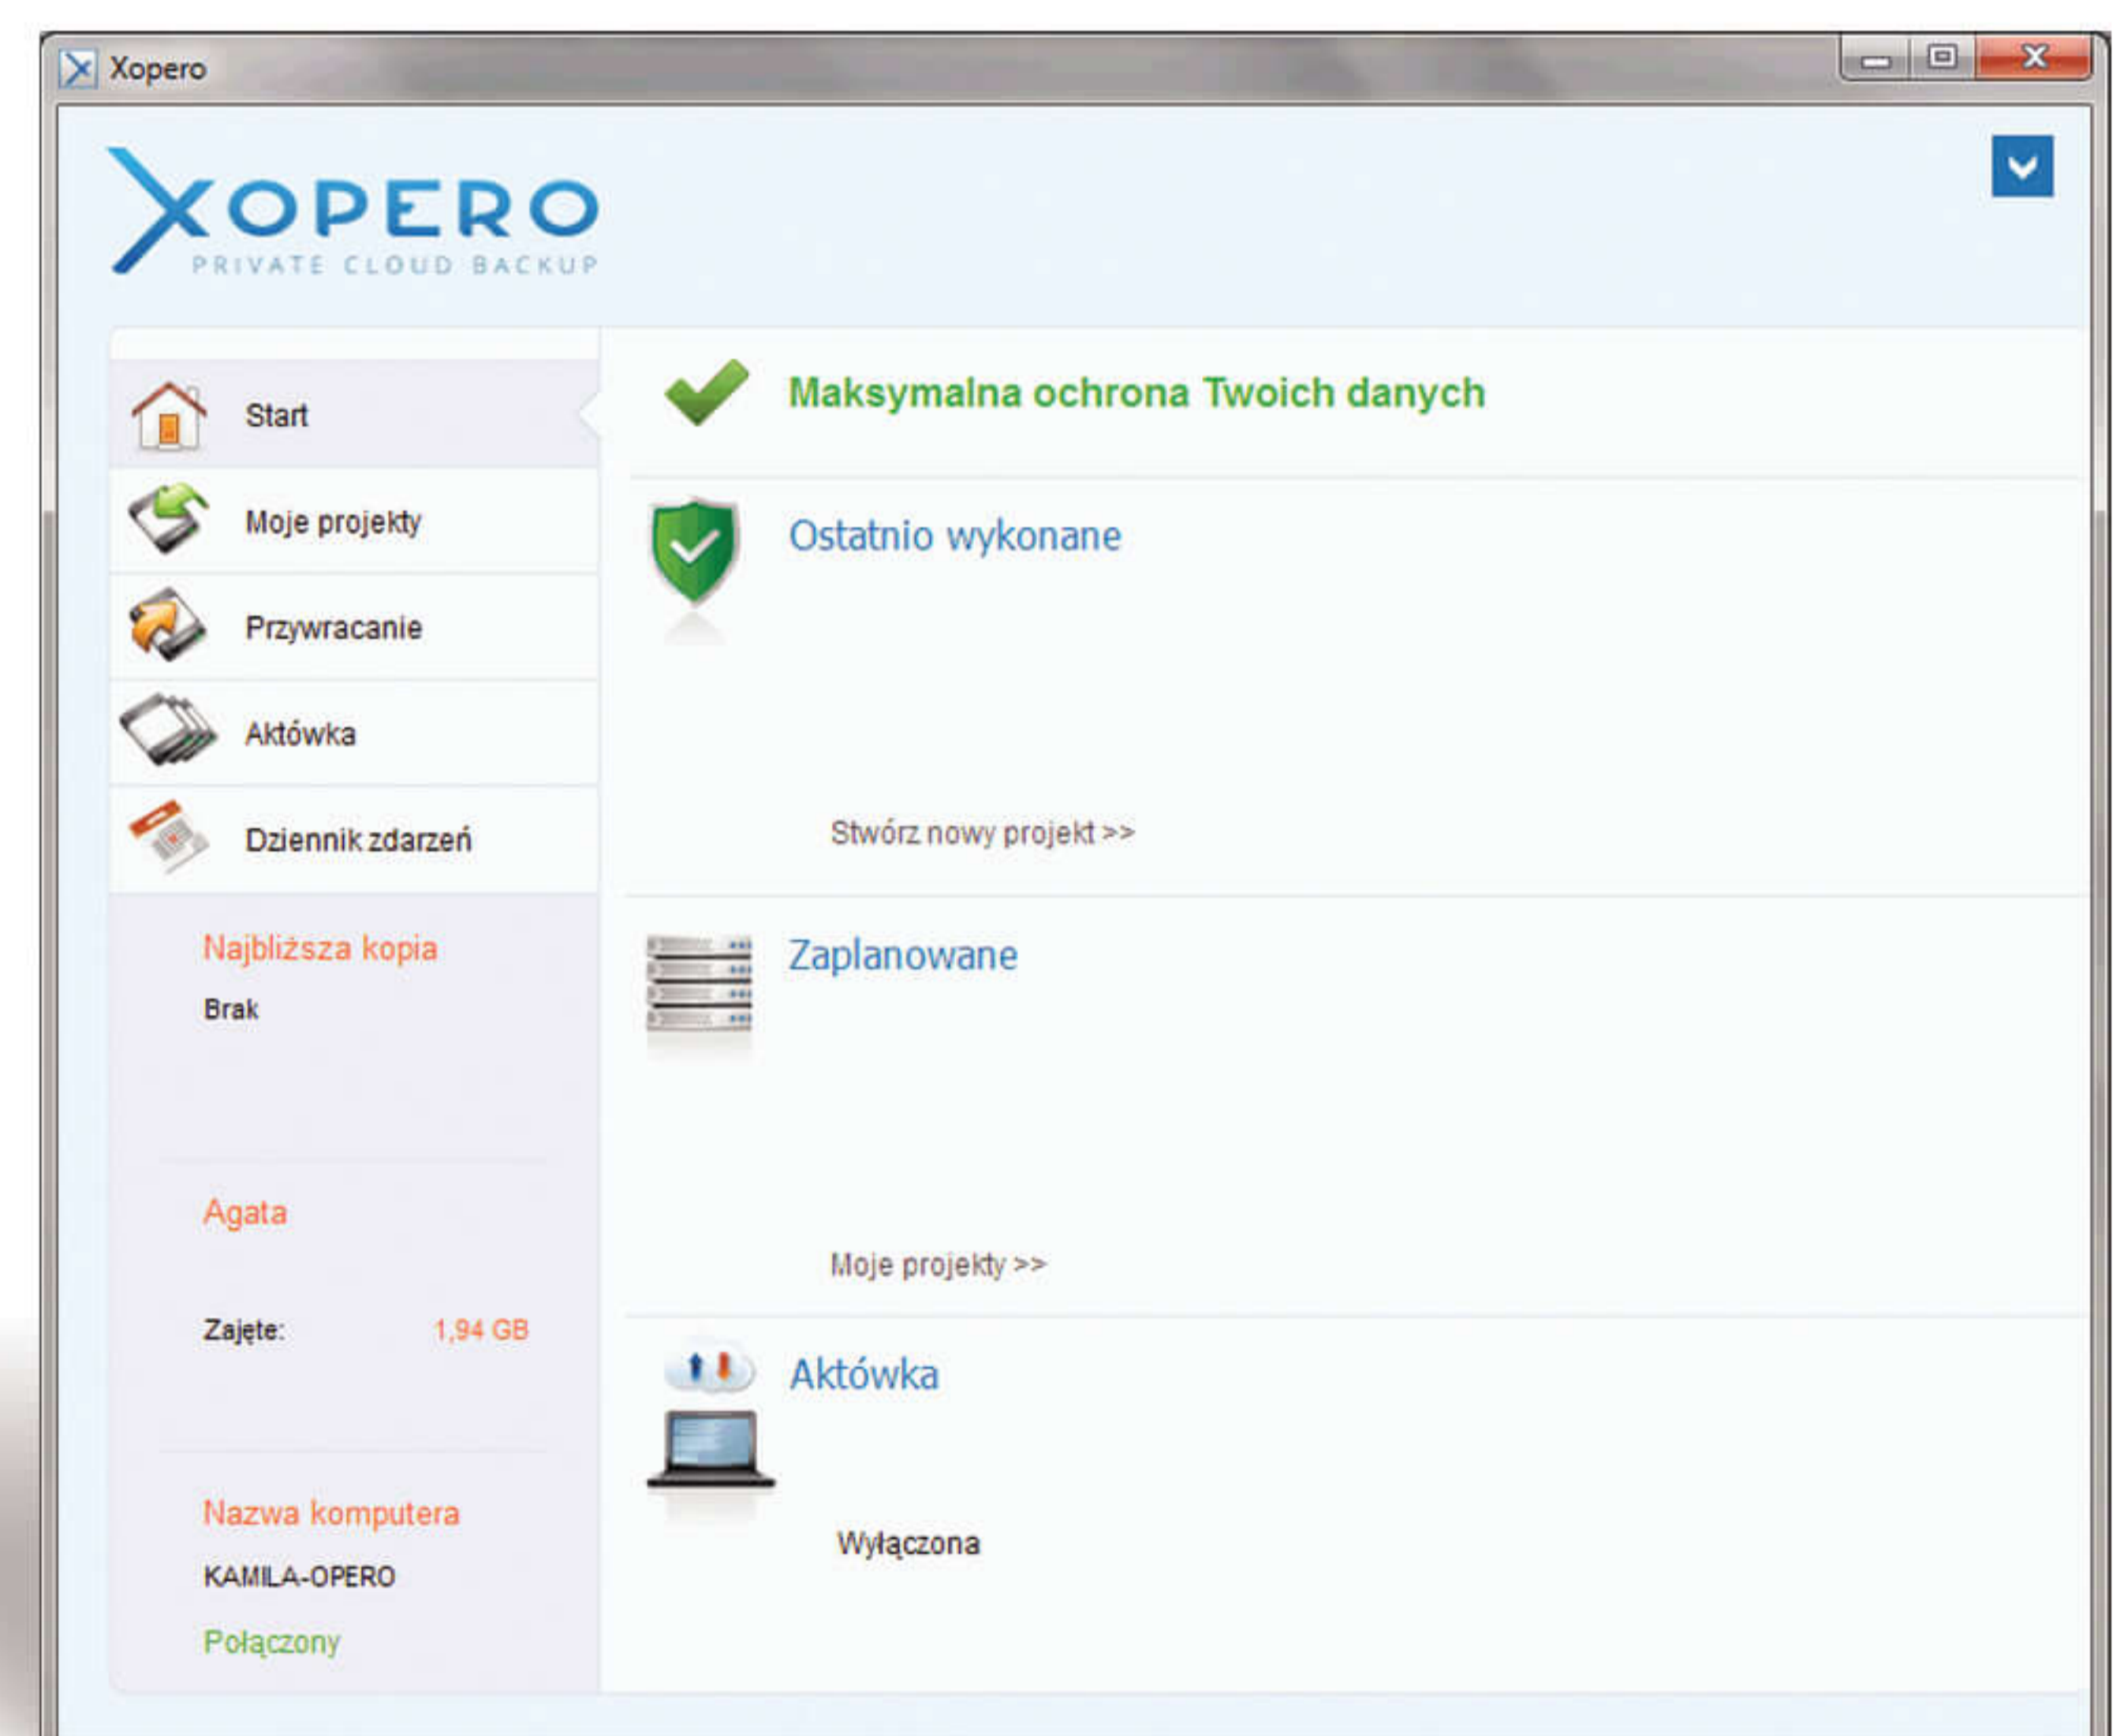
Xopero

XOPERO
PRIVATE CLOUD BACKUP

Start

Moje projekty

Przywracanie

Aktówka

Dziennik zdarzeń

Najbliższa kopia

Brak

Agata

Zajęte: 1,94 GB

Nazwa komputera

KAMILA-OPERO

Połączony

Maksymalna ochrona Twoich danych

Ostatnio wykonane

Stwórz nowy projekt >>

Zaplanowane

Moje projekty >>

Aktówka

Wyłączona